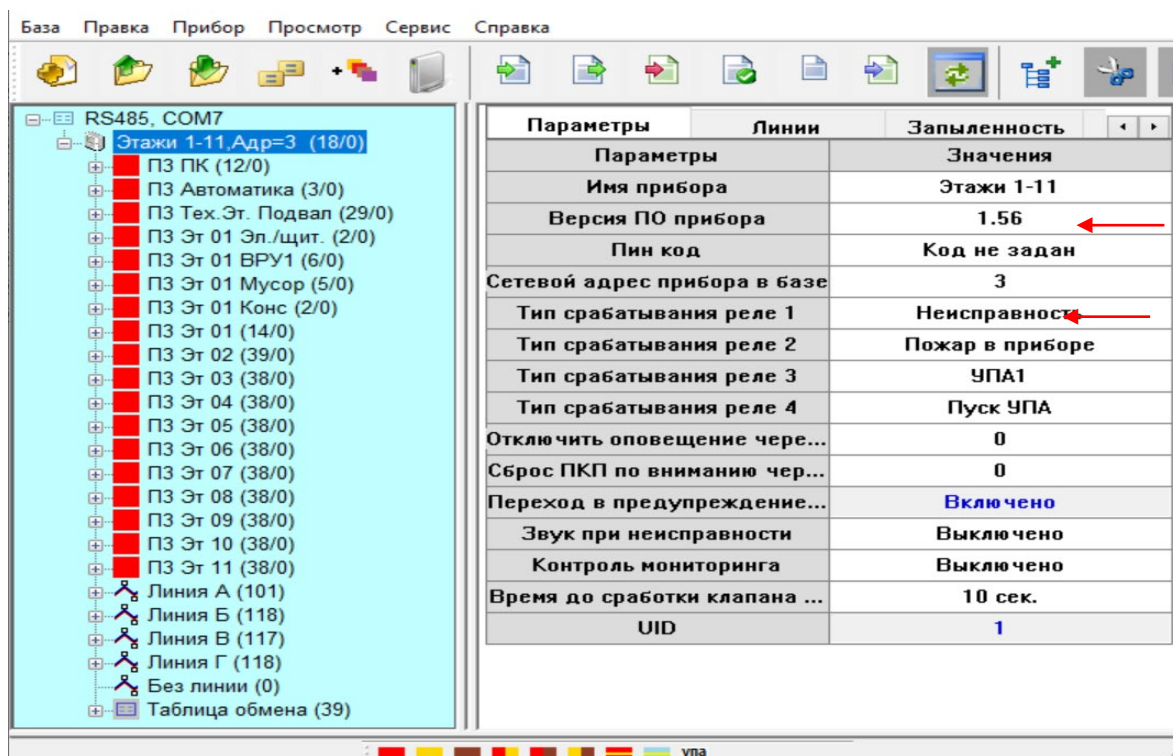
База Правка Прибор Просмотр Сервис Справка

RS485, COM7
Этажи 1-11,Адр=3 (18/0)
ПЗ ПК (12/0)
ПЗ Автоматика (3/0)
ПЗ Тех.Эт. Подвал (29/0)
ПЗ Эт 01 Эл./щит. (2/0)
ПЗ Эт 01 ВРУ1 (6/0)
ПЗ Эт 01 Мусор (5/0)
ПЗ Эт 01 Конс (2/0)
ПЗ Эт 01 (14/0)
ПЗ Эт 02 (39/0)
ПЗ Эт 03 (38/0)
ПЗ Эт 04 (38/0)
ПЗ Эт 05 (38/0)
ПЗ Эт 06 (38/0)
ПЗ Эт 07 (38/0)
ПЗ Эт 08 (38/0)
ПЗ Эт 09 (38/0)
ПЗ Эт 10 (38/0)
ПЗ Эт 11 (38/0)
Линия А (101)
Линия Б (118)
Линия В (117)
Линия Г (118)
Без линии (0)
Таблица обмена (39)

Параметры | Линии | Запыленность

| Параметры | Значения |
|---|---|
| Имя прибора | Этажи 1-11 |
| Версия ПО прибора | 1.56 |
| Пин код | Код не задан |
| Сетевой адрес прибора в базе | 3 |
| Тип срабатывания реле 1 | Неисправность |
| Тип срабатывания реле 2 | Пожар в приборе |
| Тип срабатывания реле 3 | УПА1 |
| Тип срабатывания реле 4 | Пуск УПА |
| Отключить оповещение чере... | 0 |
| Сброс ПКП по вниманию чер... | 0 |
| Переход в предупреждение... | Включено |
| Звук при неисправности | Выключено |
| Контроль мониторинга | Выключено |
| Время до сработки клапана ... | 10 сек. |
| UID | 1 |

упа